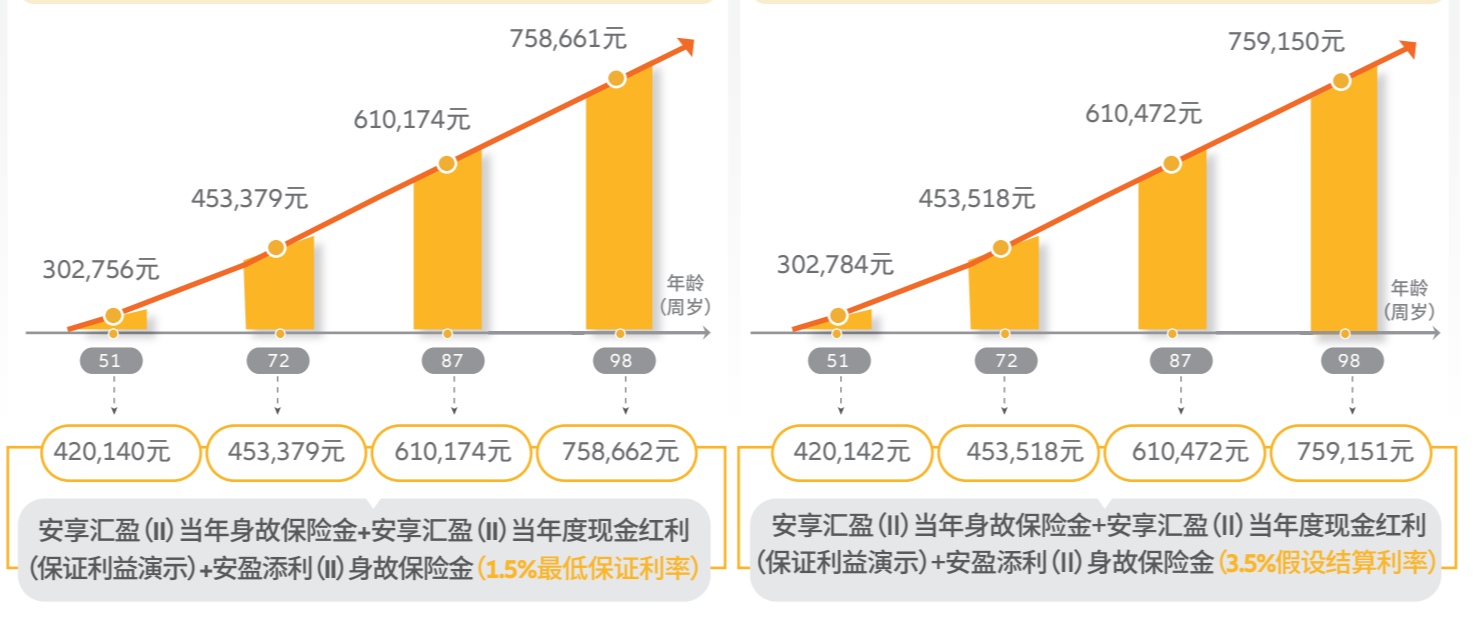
758,661元

610,174元

453,379元

302,756元

年龄
（周岁）

51 72 87 98

420,140元 453,379元 610,174元 758,662元

安享汇盈（II）当年身故保险金+安享汇盈（II）当年度现金红利（保证利益演示）+安盈添利（II）身故保险金（1.5%最低保证利率）

759,150元

610,472元

453,518元

302,784元

年龄
（周岁）

51 72 87 98

420,142元 453,518元 610,472元 759,151元

安享汇盈（II）当年身故保险金+安享汇盈（II）当年度现金红利（保证利益演示）+安盈添利（II）身故保险金（3.5%假设结算利率）